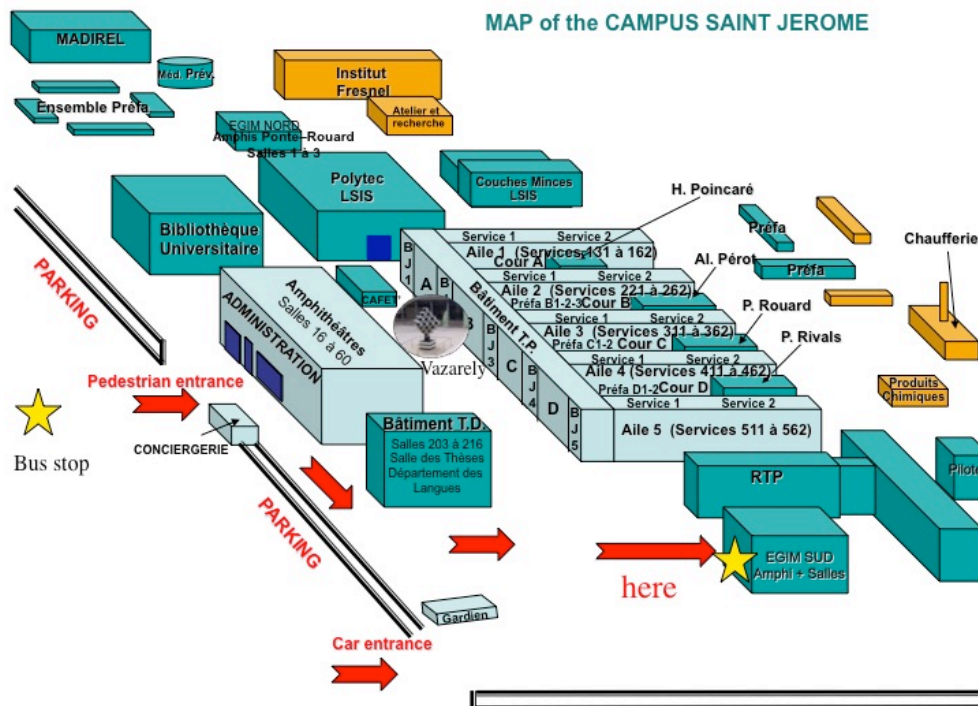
MAP of the CAMPUS SAINT JEROME

MADIREL

Méd. Prév.

Ensemble Préfa

Institut Fresnel

Atelier et recherche

EGIM NORD
Amphis Ponte-Rouard
Salles 1 à 3

Polytec LSIS

Couches Minces LSIS

H. Poincaré

Bibliothèque Universitaire

Préfa

Chaufferie

Préfa

PARKING

Service 1 Service 2
Aile 1 (Services 131 à 162)
Cour A

Al. Pérot

Service 1 Service 2
Aile 2 (Services 221 à 262)
Préfa B1-2-3 Cour B

BJ1 BJ2 BJ3 BJ4 BJ5

A B C D

Bâtiment T.P.

P. Rouard

Service 1 Service 2
Aile 3 (Services 311 à 362)
Préfa C1-2 Cour C

P. Rivals

Service 1 Service 2
Aile 4 (Services 411 à 462)
Préfa D1-2 Cour D

Service 1 Service 2
Aile 5 (Services 511 à 562)

CAFET'

Amphithéâtres
Salles 16 à 60

ADMINISTRATION

Vazarely

Pedestrian entrance

Produits Chimiques

Bus stop

CONCIERGERIE

Bâtiment T.D.
Salles 203 à 216
Salle des Thèses
Département des Langues

RTP

Pilote

PARKING

EGIM SUD
Amphi + Salles

here

Gardien

Car entrance